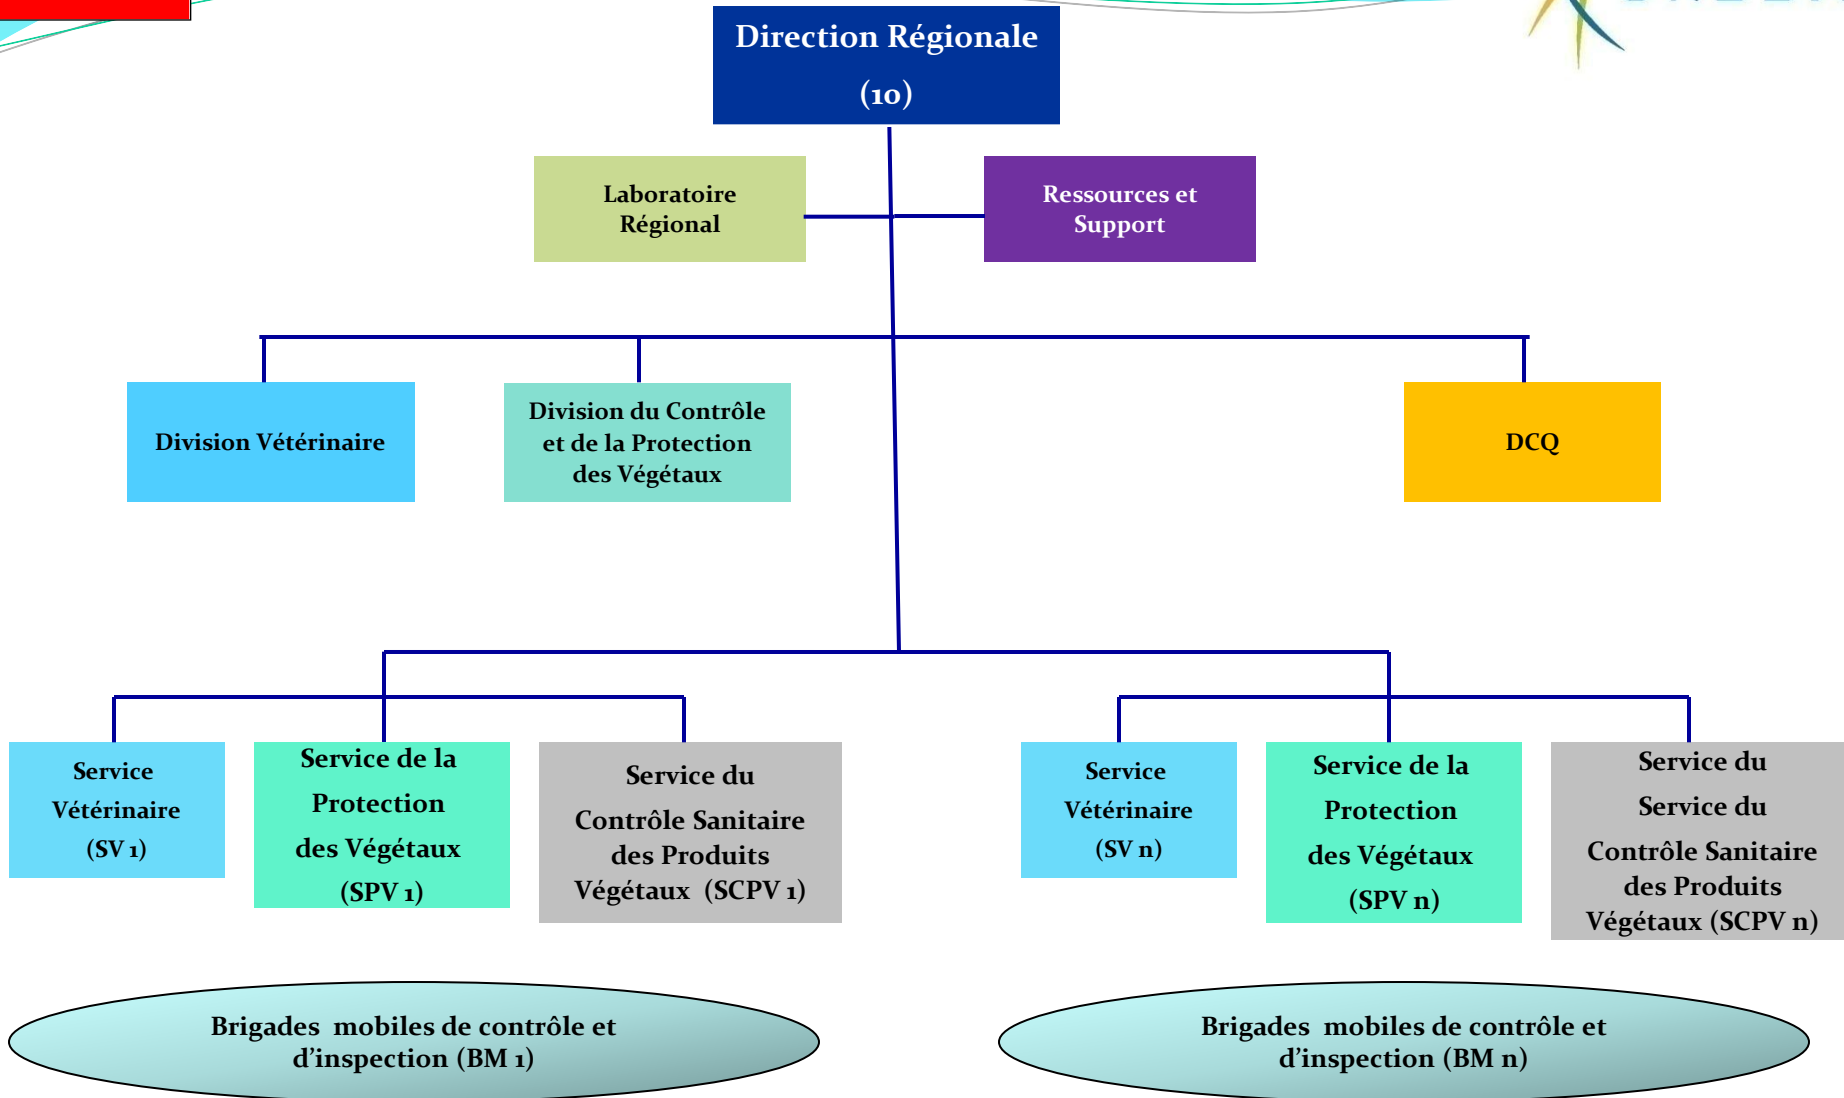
Direction Régionale
(10)

Laboratoire Régional

Ressources et Support

Division Vétérinaire

Division du Contrôle et de la Protection des Végétaux

DCQ

Service Vétérinaire (SV 1)

Service de la Protection des Végétaux (SPV 1)

Service du Contrôle Sanitaire des Produits Végétaux (SCPV 1)

Service Vétérinaire (SV n)

Service de la Protection des Végétaux (SPV n)

Service du Service du Contrôle Sanitaire des Produits Végétaux (SCPV n)

Brigades mobiles de contrôle et d'inspection (BM 1)

Brigades mobiles de contrôle et d'inspection (BM n)